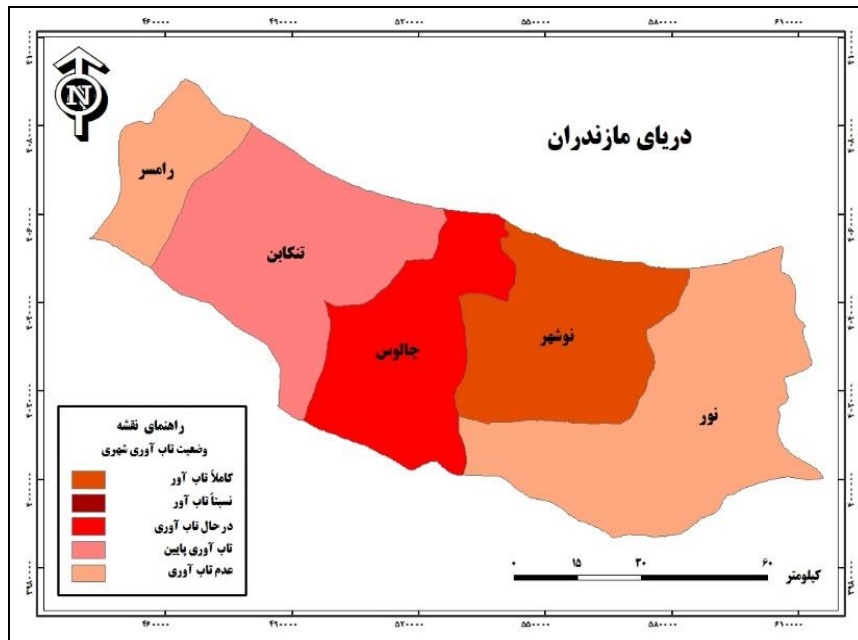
۴۶۰۰۰۰ ۴۹۰۰۰۰ ۵۲۰۰۰۰ ۵۵۰۰۰۰ ۵۸۰۰۰۰ ۶۱۰۰۰۰

N

دریای مازندران

رامسر

تنکابن

چالوس

نوشهر

نور

راهنمای نقشه
وضعیت تاب آوری شهری

کاملاً تاب آور
نسبتاً تاب آور
در حال تاب آوری
تاب آوری پایین
عدم تاب آوری

۰ ۱۵ ۳۰ ۶۰
کیلومتر

۴۰۶۰۰۰۰ ۴۰۴۰۰۰۰ ۴۰۲۰۰۰۰ ۴۰۰۰۰۰۰ ۳۹۸۰۰۰۰

۴۶۰۰۰۰ ۴۹۰۰۰۰ ۵۲۰۰۰۰ ۵۵۰۰۰۰ ۵۸۰۰۰۰ ۶۱۰۰۰۰